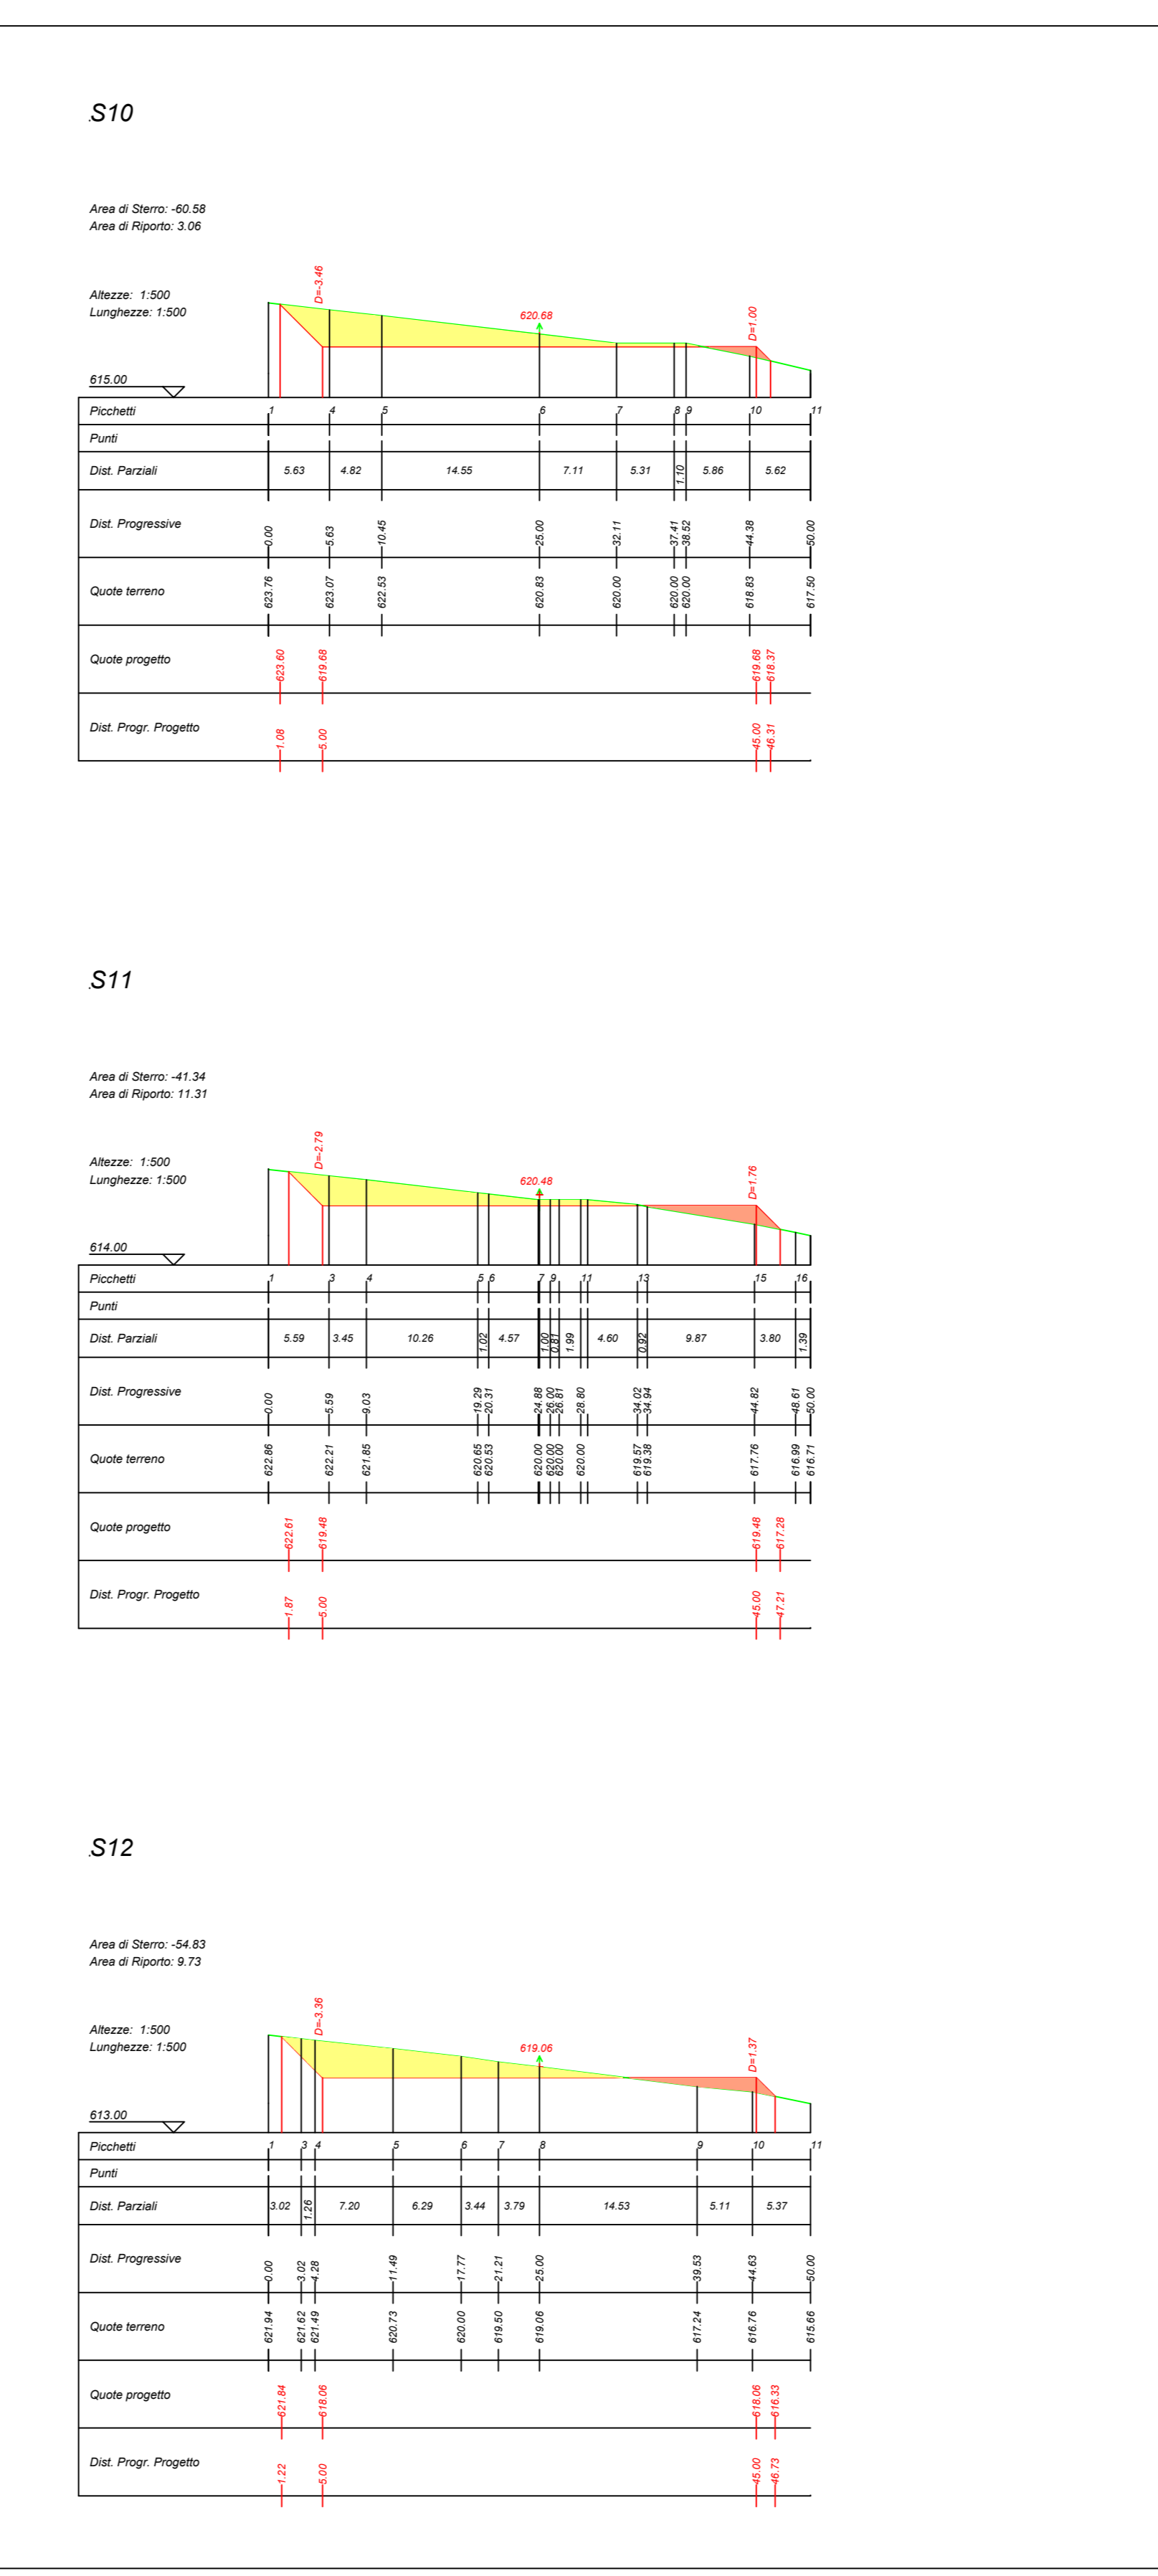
S10

Area di Sterro: -60.58
Area di Riporto: 3.06

Altezze: 1:500
Lunghezze: 1:500

D=-3.46
620.68
D=1.00

615.00

Picchetti 1 4 5 6 7 8 9 10 11
Punti
Dist. Parziali 5.63 4.82 14.55 7.11 5.31 1.10 5.86 5.62
Dist. Progressive 0.00 5.63 10.45 25.00 32.11 37.41 38.52 44.38 50.00
Quote terreno 623.76 623.07 622.53 620.83 620.00 620.00 620.00 618.83 617.50
Quote progetto 623.60 619.68 619.68 618.37
Dist. Progr. Progetto 1.08 5.00 45.00 46.31

S11

Area di Sterro: -41.34
Area di Riporto: 11.31

Altezze: 1:500
Lunghezze: 1:500

D=-2.79
620.48
D=1.76

614.00

Picchetti 1 3 4 5 6 7 9 11 13 15 16
Punti
Dist. Parziali 5.59 3.45 10.26 1.02 4.57 1.00 0.81 1.99 4.60 0.92 9.87 3.80 1.39
Dist. Progressive 0.00 5.59 9.03 19.29 20.31 24.88 26.00 26.81 28.80 34.02 34.94 44.82 48.61 50.00
Quote terreno 622.86 622.21 621.85 620.65 620.53 620.00 620.00 620.00 620.00 619.57 619.38 617.76 616.99 616.71
Quote progetto 622.61 619.48 619.48 617.28
Dist. Progr. Progetto 1.87 5.00 45.00 47.21

S12

Area di Sterro: -54.83
Area di Riporto: 9.73

Altezze: 1:500
Lunghezze: 1:500

D=-3.36
619.06
D=1.37

613.00

Picchetti 1 3 4 5 6 7 8 9 10 11
Punti
Dist. Parziali 3.02 1.26 7.20 6.29 3.44 3.79 14.53 5.11 5.37
Dist. Progressive 0.00 3.02 4.28 11.49 17.77 21.21 25.00 39.53 44.63 50.00
Quote terreno 621.94 621.62 621.49 620.73 620.00 619.50 619.06 617.24 616.76 615.66
Quote progetto 621.84 618.06 618.06 616.33
Dist. Progr. Progetto 1.22 5.00 45.00 46.73